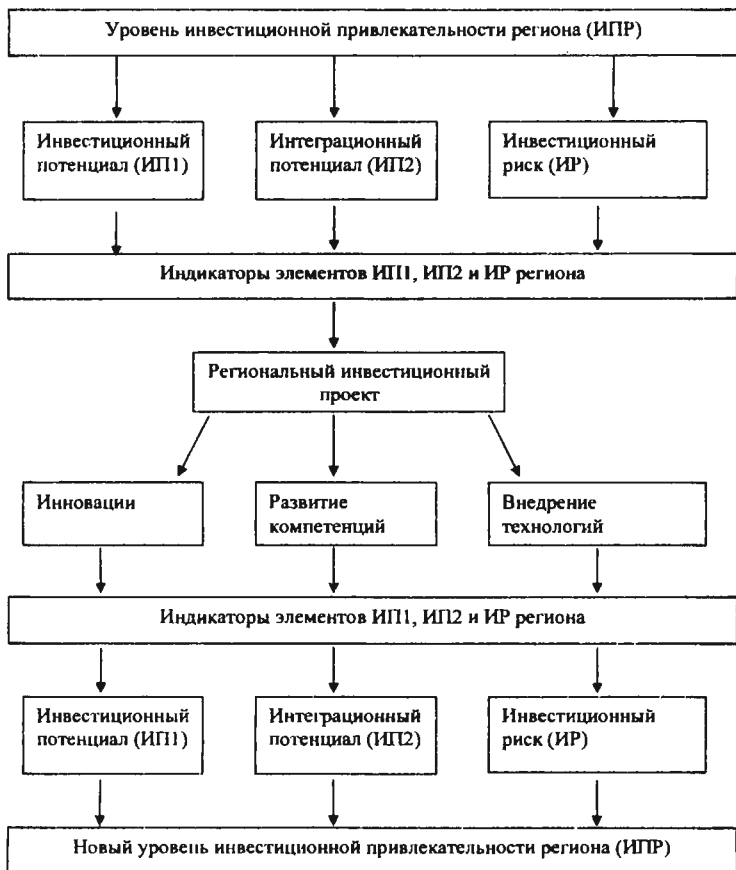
Уровень инвестиционной привлекательности региона (ИПР)

Инвестиционный потенциал (ИП1)

Интеграционный потенциал (ИП2)

Инвестиционный риск (ИР)

Индикаторы элементов ИП1, ИП2 и ИР региона

Региональный инвестиционный проект

Инновации

Развитие компетенций

Внедрение технологий

Индикаторы элементов ИП1, ИП2 и ИР региона

Инвестиционный потенциал (ИП1)

Интеграционный потенциал (ИП2)

Инвестиционный риск (ИР)

Новый уровень инвестиционной привлекательности региона (ИПР)